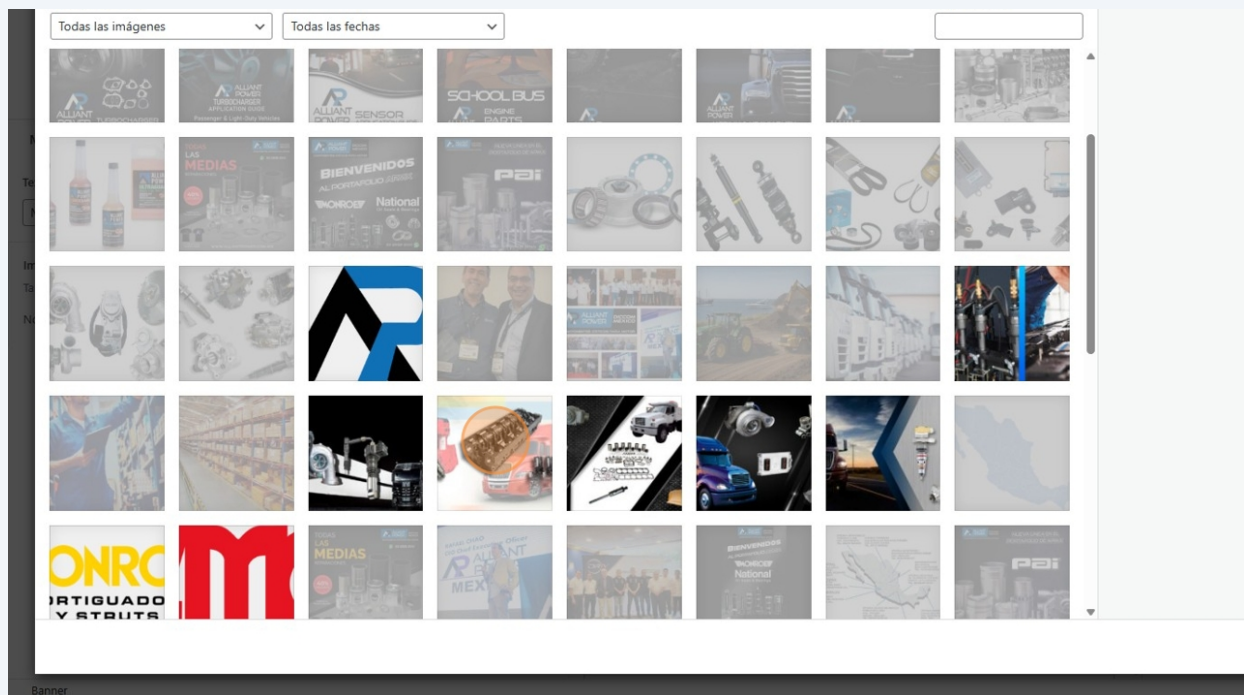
Todas las imágenes
Todas las fechas

ALLIANT POWER TURBOCHARGERS
ALLIANT POWER TURBOCHARGER APPLICATION GUIDE Passenger & Light-Duty Vehicles
ALLIANT POWER SENSOR
SCHOOL BUS ENGINE PARTS
ALLIANT POWER

MEDIAS
BIENVENIDOS AL PORTAFOLIO
MONROE National
PAI

ALLIANT POWER

MONRO
ORTIGUADO
Y STRUTS
MEDIAS
ALLIANT POWER MEXICO
BIENVENIDOS
MONROE National
PAI

Banner